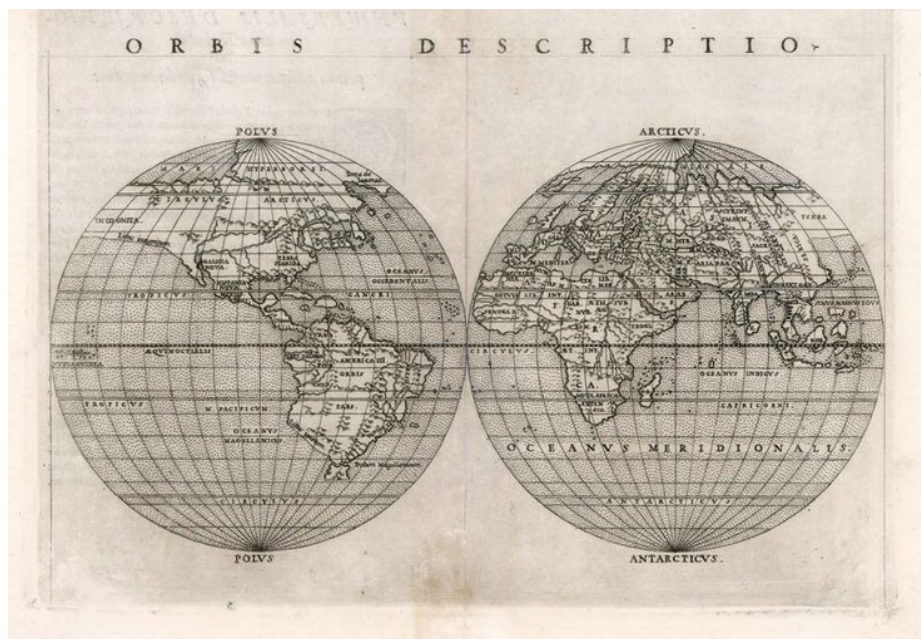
ORBIS DESCRIPTIO

POLVS

ARCTICVS.

ARCTICVS

INCOGNITA

TERRA FLORIDA

TROPICVS

CANCRI

OCEANVS OCCIDENTALIS

AEQVINOCTIALIS

AMERICAE

TROPICVS

M. PACIFICVM

OCEANVS MAGALLANICVS

CIRCVLVS

OCEANVS INDICVS

CAPRICORNI

OCEANVS MERIDIONALIS

ANTARCTICVS

POLVS

ANTARCTICVS.